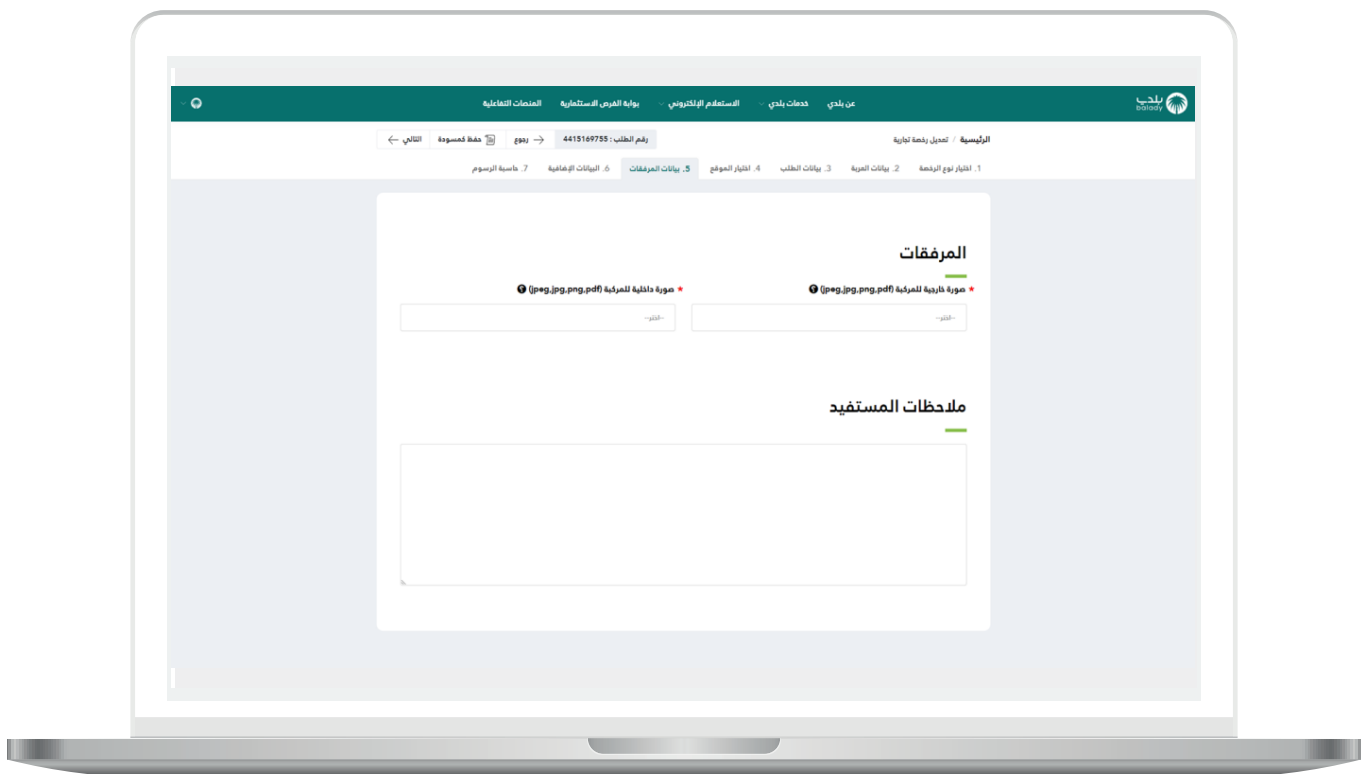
بلدي
balady

عن بلدي　خدمات بلدي　الاستعلام الإلكتروني　بوابة الفرص الاستثمارية　المنصات التفاعلية

الرئيسية / تعديل رخصة تجارية

رقم الطلب : 4415169755　رجوع　حفظ كمسودة　التالي

1. اختيار نوع الرخصة　2. بيانات المركبة　3. بيانات الطلب　4. اختيار الموقع　5. بيانات المرفقات　6. البيانات الإضافية　7. حاسبة الرسوم

المرفقات

* صورة خارجية للمركبة (jpeg,jpg,png,pdf)
--اختر--

* صورة داخلية للمركبة (jpeg,jpg,png,pdf)
--اختر--

ملاحظات المستفيد